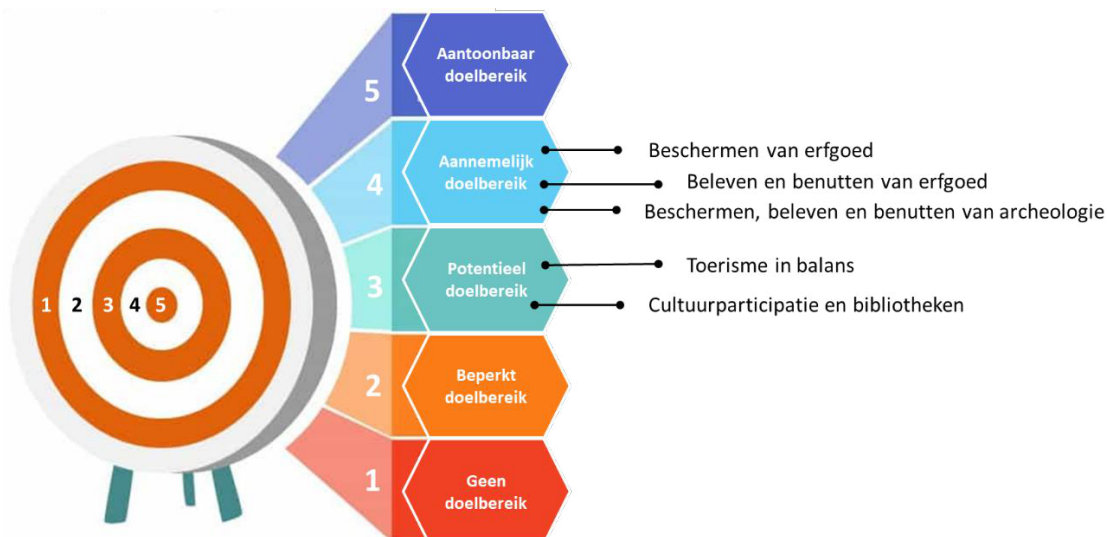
1 2 3 4 5

5 Aantoonbaar doelbereik

4 Aannemelijk doelbereik

3 Potentieel doelbereik

2 Beperkt doelbereik

1 Geen doelbereik

Beschermen van erfgoed

Beleven en benutten van erfgoed

Beschermen, beleven en benutten van archeologie

Toerisme in balans

Cultuurparticipatie en bibliotheken